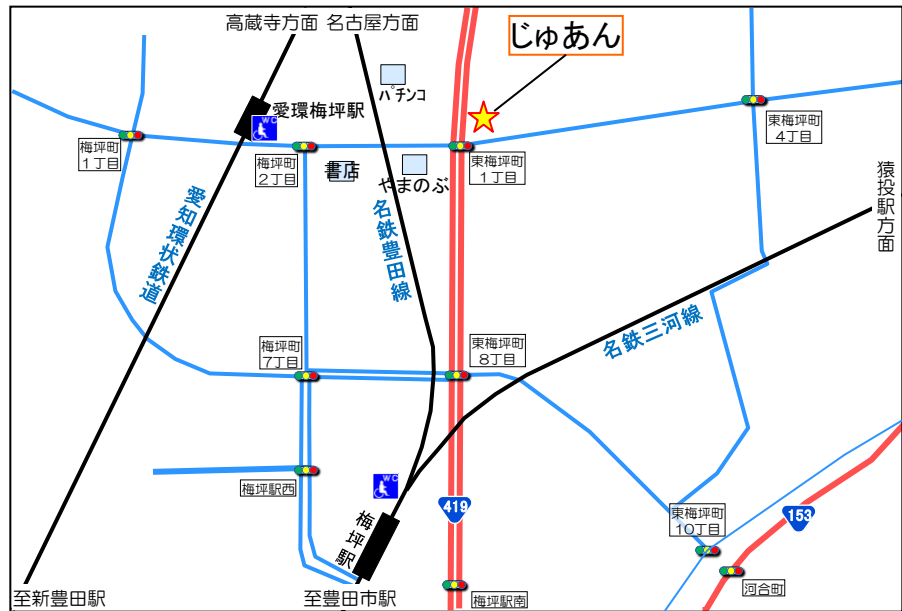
高蔵寺方面 名古屋方面

じゅあん

パチンコ

愛環梅坪駅

WC

梅坪町 1丁目

梅坪町 2丁目

書店

やまのぶ

東梅坪町 1丁目

東梅坪町 4丁目

猿投駅方面

愛知環状鉄道

名鉄豊田線

名鉄三河線

梅坪町 7丁目

東梅坪町 8丁目

梅坪駅西

WC

梅坪駅

419

東梅坪町 10丁目

153

河合町

至新豊田駅

至豊田市駅

梅坪駅南